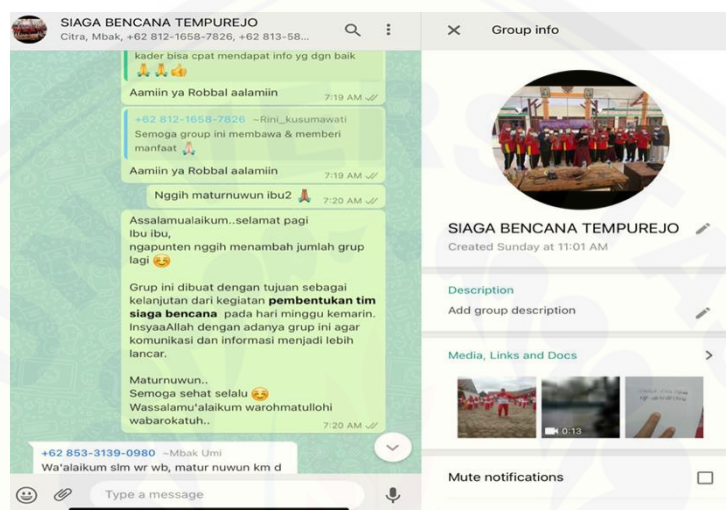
SIAGA BENCANA TEMPUREJO
Citra, Mbak, +62 812-1658-7826, +62 813-58...

kader bisa cpat mendapat info yg dgn baik 🙏🙏👍

Aamiin ya Robbal aalamiin 7:19 AM

+62 812-1658-7826 ~Rini_kusumawati
Semoga group ini membawa & memberi manfaat 🙏

Aamiin ya Robbal aalamiin 7:19 AM

Nggih maturnuwun ibu2 🙏 7:20 AM

Assalamualaikum..selamat pagi
Ibu ibu,
ngapunten nggih menambah jumlah grup lagi 😊

Grup ini dibuat dengan tujuan sebagai kelanjutan dari kegiatan pembentukan tim siaga bencana pada hari minggu kemarin. InsyaaAllah dengan adanya grup ini agar komunikasi dan informasi menjadi lebih lancar.

Maturnuwun..
Semoga sehat selalu 😊
Wassalamu'alaikum warohmatullohi wabarokatuh..
7:20 AM

+62 853-3139-0980 ~Mbak Umi
Wa'alaikum slm wr wb, matur nuwun km d

Type a message

Group info

SIAGA BENCANA TEMPUREJO
Created Sunday at 11:01 AM

Description
Add group description

Media, Links and Docs

0:13

Mute notifications